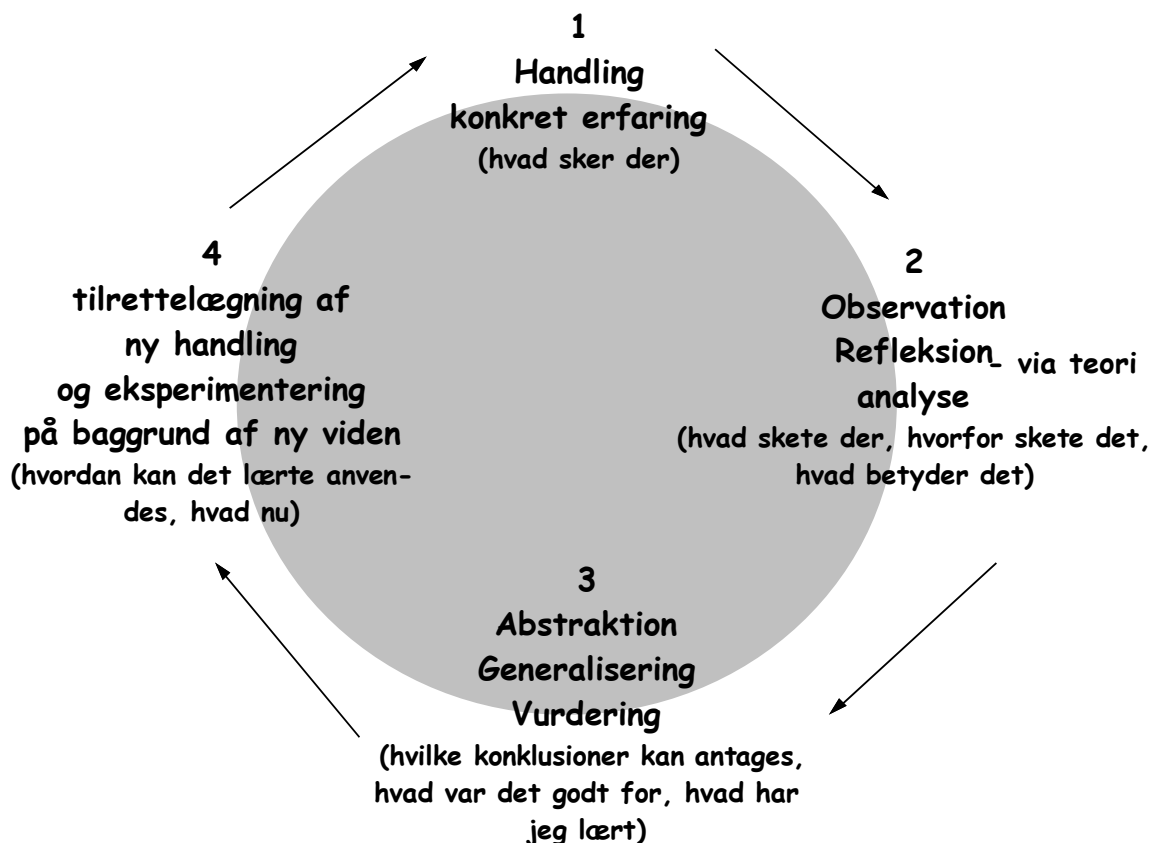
1
Handling
konkret erfaring
(hvad sker der)

2
Observation
Refleksion – via teori
analyse
(hvad skete der, hvorfor skete det, hvad betyder det)

3
Abstraktion
Generalisering
Vurdering
(hvilke konklusioner kan antages, hvad var det godt for, hvad har jeg lært)

4
tilrettelægning af
ny handling
og eksperimentering
på baggrund af ny viden
(hvordan kan det lærte anvendes, hvad nu)